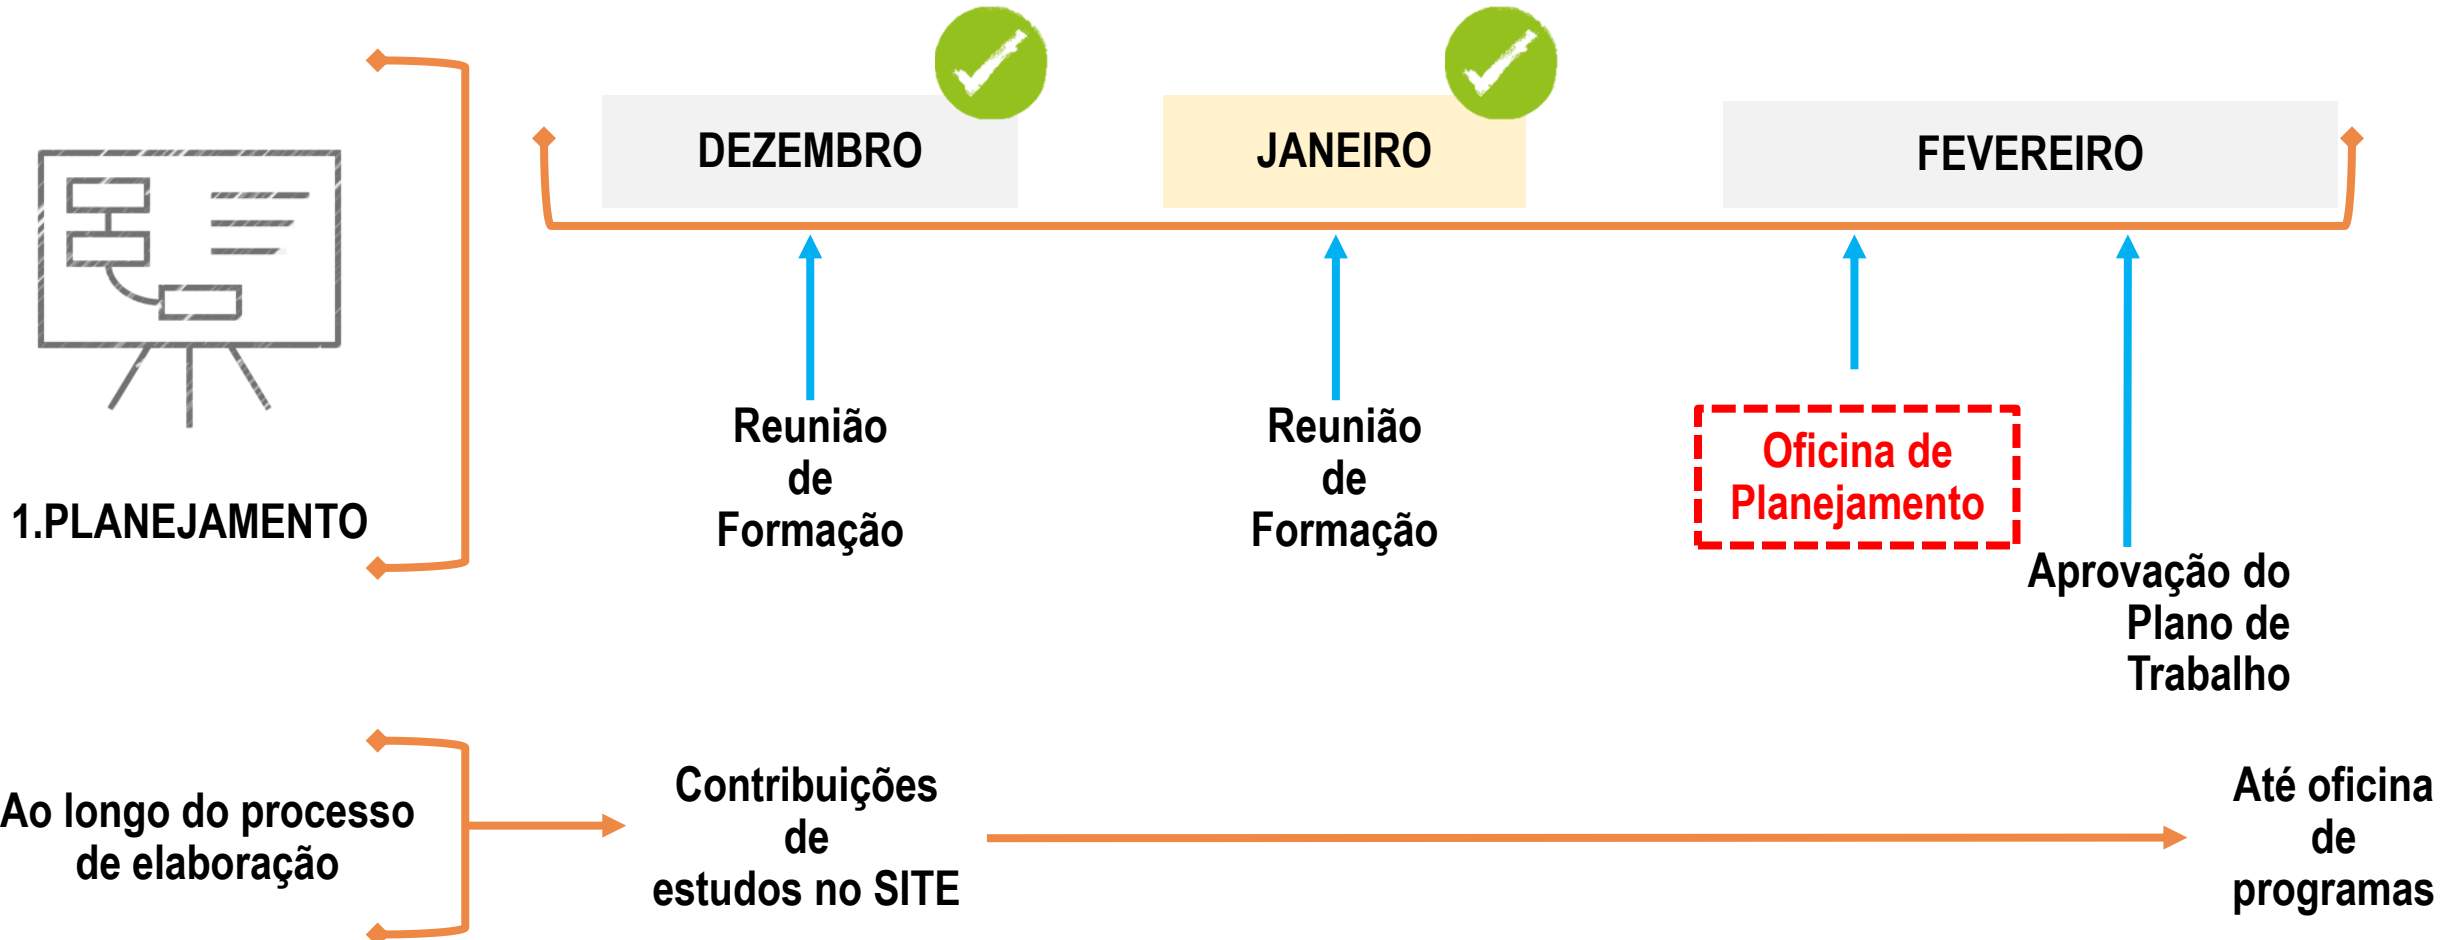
1.PLANEJAMENTO

DEZEMBRO

JANEIRO

FEVEREIRO

Reunião de Formação

Reunião de Formação

Oficina de Planejamento

Aprovação do Plano de Trabalho

Ao longo do processo de elaboração

Contribuições de estudos no SITE

Até oficina de programas